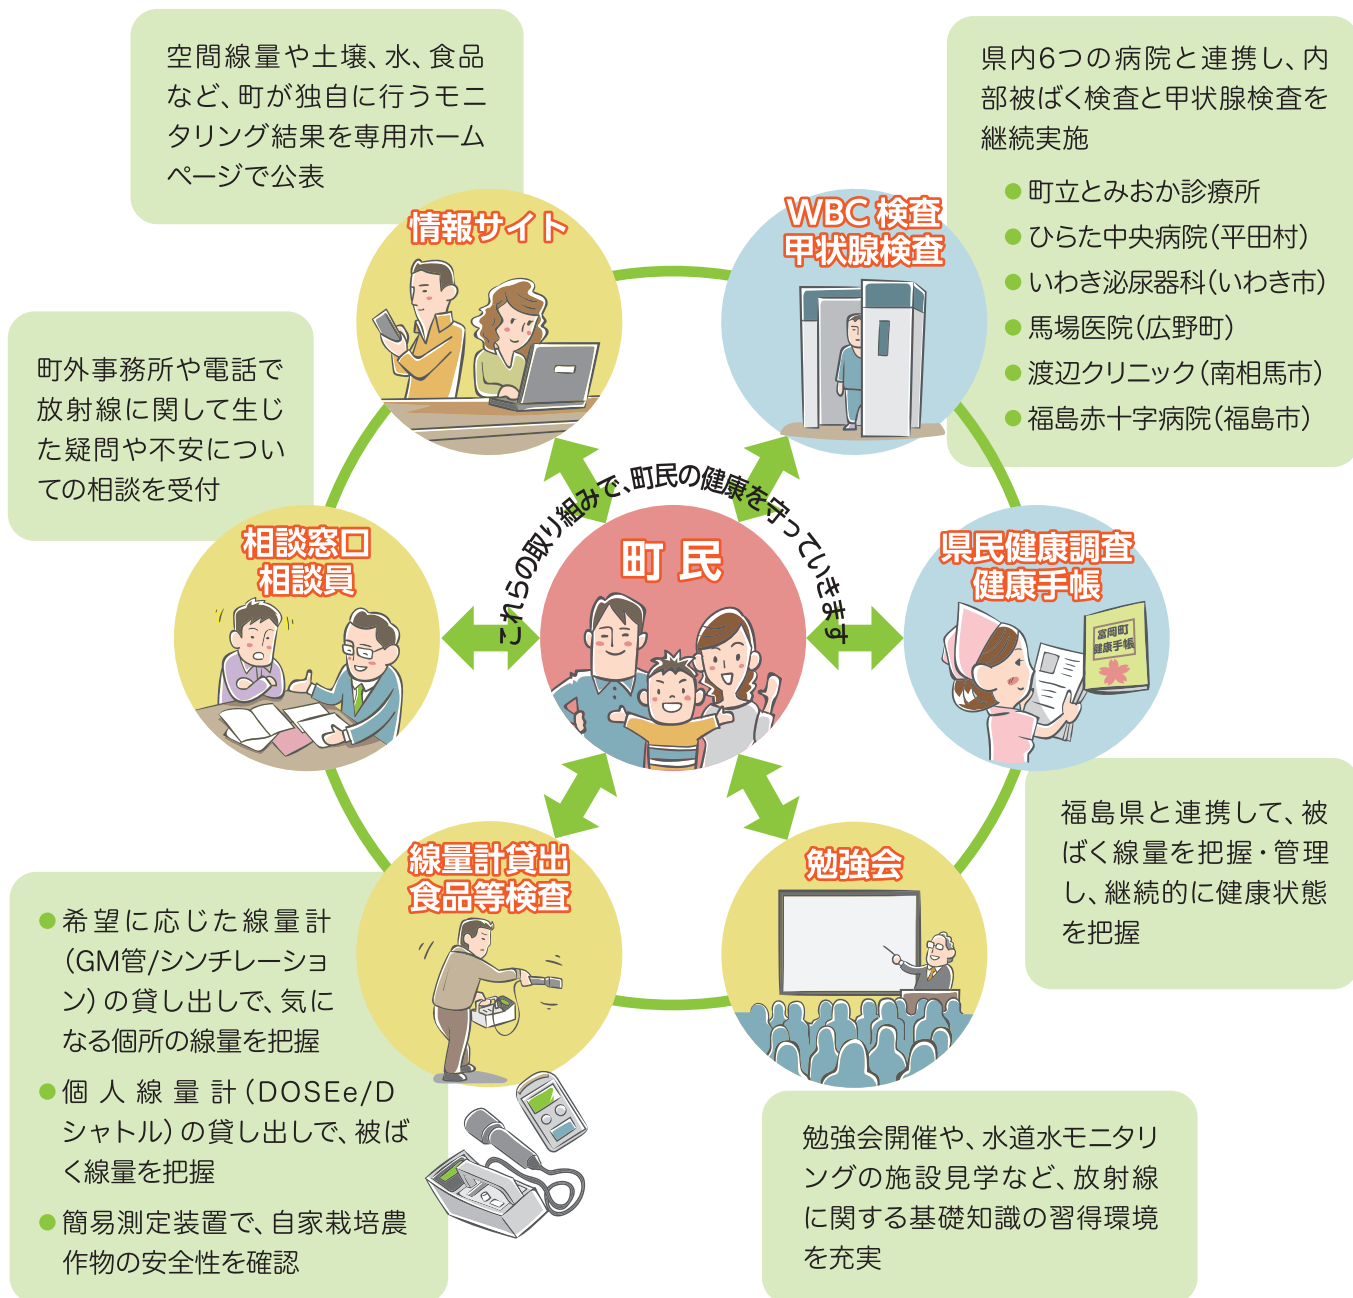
空間線量や土壌、水、食品など、町が独自に行うモニタリング結果を専用ホームページで公表

情報サイト

WBC検査
甲状腺検査

県内6つの病院と連携し、内部被ばく検査と甲状腺検査を継続実施

● 町立とみおか診療所
● ひらた中央病院（平田村）
● いわき泌尿器科（いわき市）
● 馬場医院（広野町）
● 渡辺クリニック（南相馬市）
● 福島赤十字病院（福島市）

町外事務所や電話で放射線に関して生じた疑問や不安についての相談を受付

相談窓口
相談員

これらの取り組みで、町民の健康を守っていきます

町 民

県民健康調査
健康手帳

富岡町
健康手帳

福島県と連携して、被ばく線量を把握・管理し、継続的に健康状態を把握

線量計貸出
食品等検査

勉強会

● 希望に応じた線量計（GM管/シンチレーション）の貸し出しで、気になる個所の線量を把握
● 個人線量計（DOSEe/Dシャトル）の貸し出しで、被ばく線量を把握
● 簡易測定装置で、自家栽培農作物の安全性を確認

勉強会開催や、水道水モニタリングの施設見学など、放射線に関する基礎知識の習得環境を充実